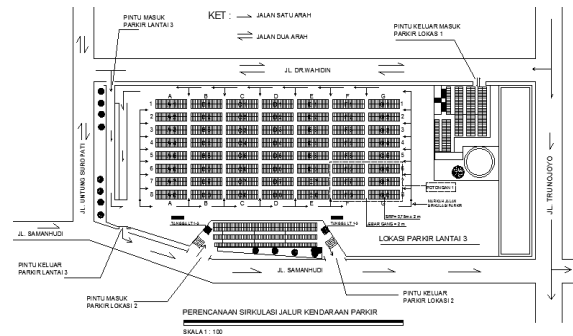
KET : JALAN SATU ARAH
JALAN DUA ARAH

PINTU MASUK PARKIR LANTAI 3

PINTU KELUAR MASUK PARKIR LOKASI 1

JL. DR.WAHIDIN

A B C D E F G
A B C D E F G

1 2 3 4 5 6 7
1 2 3 4 5 6 7

JL. UNTUNG SUROPATI

JL. TRUNOJOYO

POTONGAN 1

LEBAR GANG = 6 m

JL. SAMANHUDI

PINTU KELUAR PARKIR LANTAI 3

LOKASI PARKIR LANTAI 3

JL. SAMANHUDI

PINTU MASUK PARKIR LOKASI 2

PINTU KELUAR PARKIR LOKASI 2

PERENCANAAN SIRKULASI JALUR KENDARAAN PARKIR

SKALA 1 : 100